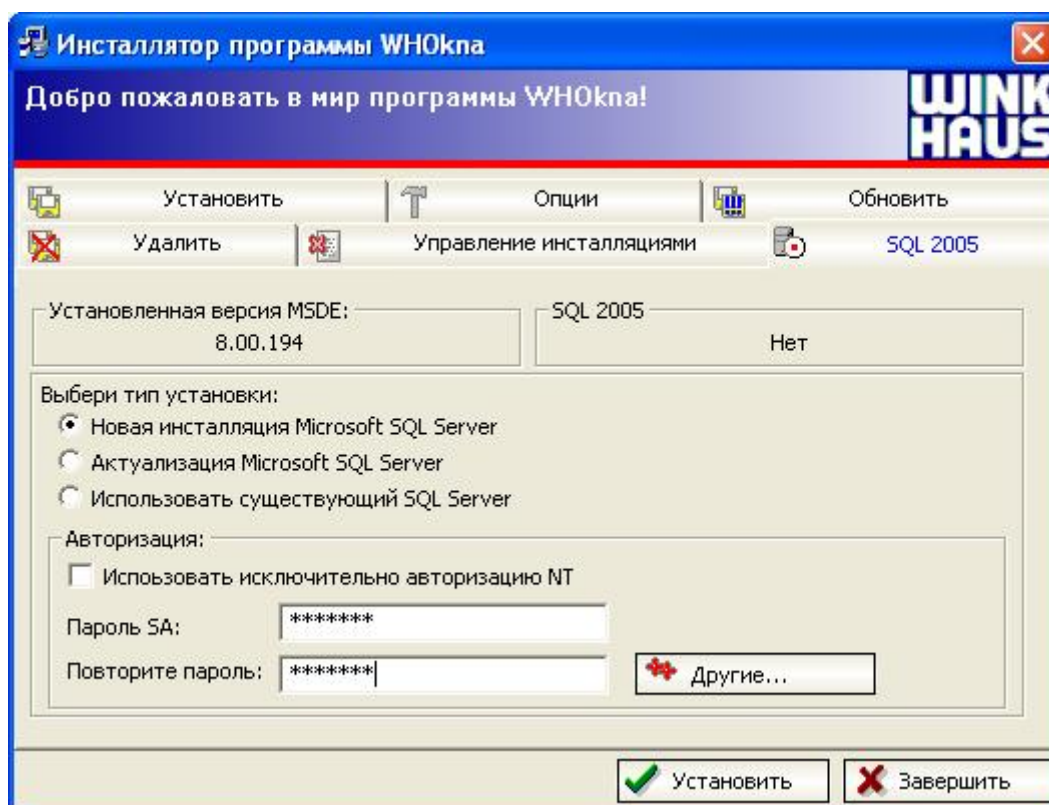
Инсталлятор программы WHOkna

Добро пожаловать в мир программы WHOkna!

WINK HAUS

Установить | Опции | Обновить

Удалить | Управление инсталляциями | SQL 2005

Установленная версия MSDE:
8.00.194

SQL 2005
Нет

Выбери тип установки:
Новая инсталляция Microsoft SQL Server
Актуализация Microsoft SQL Server
Использовать существующий SQL Server

Авторизация:
Использовать исключительно авторизацию NT
Пароль SA: *******
Повторите пароль: *******
Другие...

Установить
Завершить